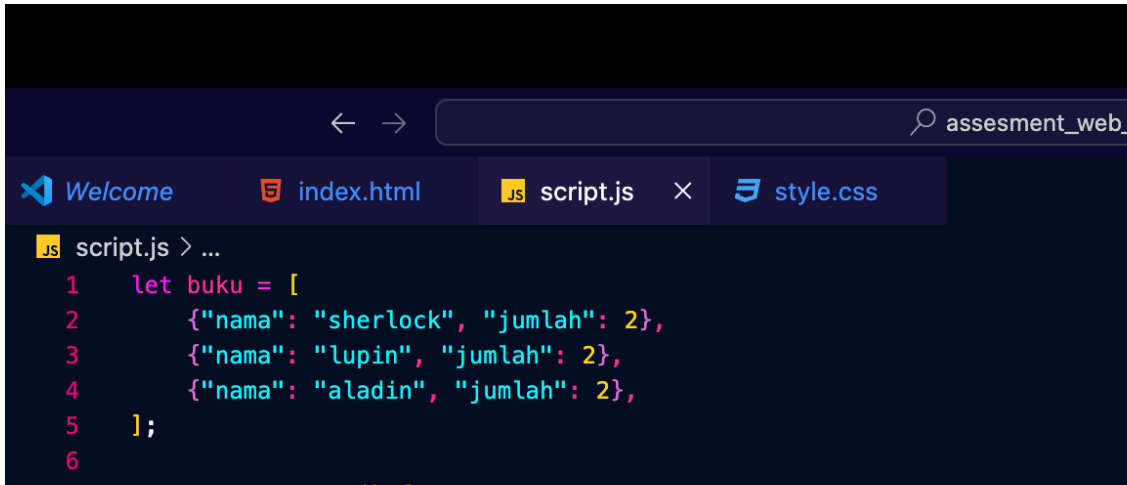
← → assesment_web_

Welcome | index.html | JS script.js × | style.css

JS script.js > ...

1 let buku = [
2 {"nama": "sherlock", "jumlah": 2},
3 {"nama": "lupin", "jumlah": 2},
4 {"nama": "aladin", "jumlah": 2},
5 ];
6